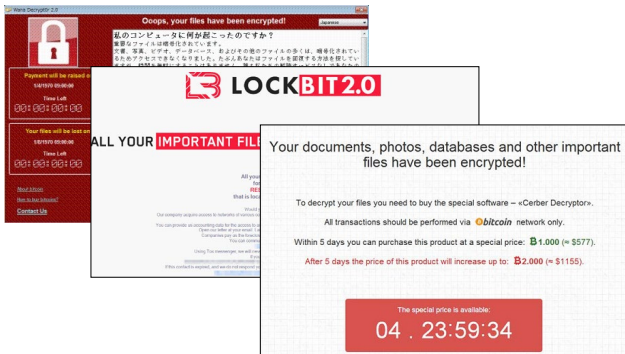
Wana Decrypt0r 2.0

Ooops, your files have been encrypted!

Japanese

私のコンピュータに何が起こったのですか？

重要なファイルは暗号化されています。

文書、写真、ビデオ、データベース、およびその他のファイルの多くは、暗号化されているためアクセスできなくなりました。

Payment will be raised on

Time Left

00:00:00:00

Your files will be lost on

Time Left

00:00:00:00

About bitcoin

How to buy bitcoins?

Contact Us

LOCKBIT 2.0

ALL YOUR IMPORTANT FIL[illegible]

Your documents, photos, databases and other important files have been encrypted!

To decrypt your files you need to buy the special software – «Cerber Decryptor».

All transactions should be performed via bitcoin network only.

Within 5 days you can purchase this product at a special price: Ƀ1.000 (≈ $577).

After 5 days the price of this product will increase up to: Ƀ2.000 (≈ $1155).

The special price is available:

04 . 23:59:34